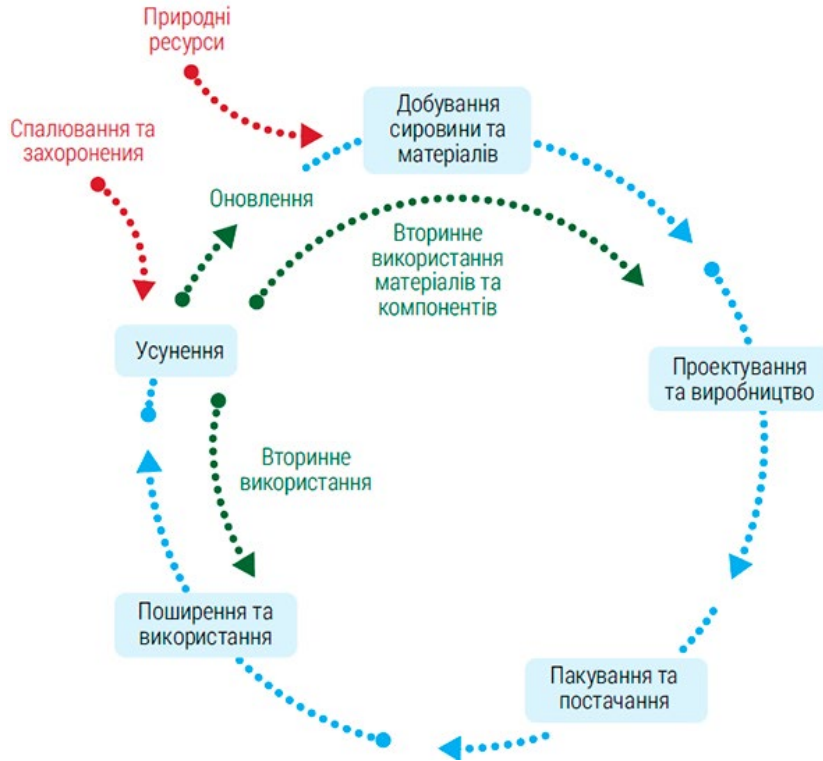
Природні ресурси

Спалювання та захоронения

Добування сировини та матеріалів

Оновлення

Вторинне використання матеріалів та компонентів

Усунення

Проектування та виробництво

Вторинне використання

Поширення та використання

Пакування та постачання